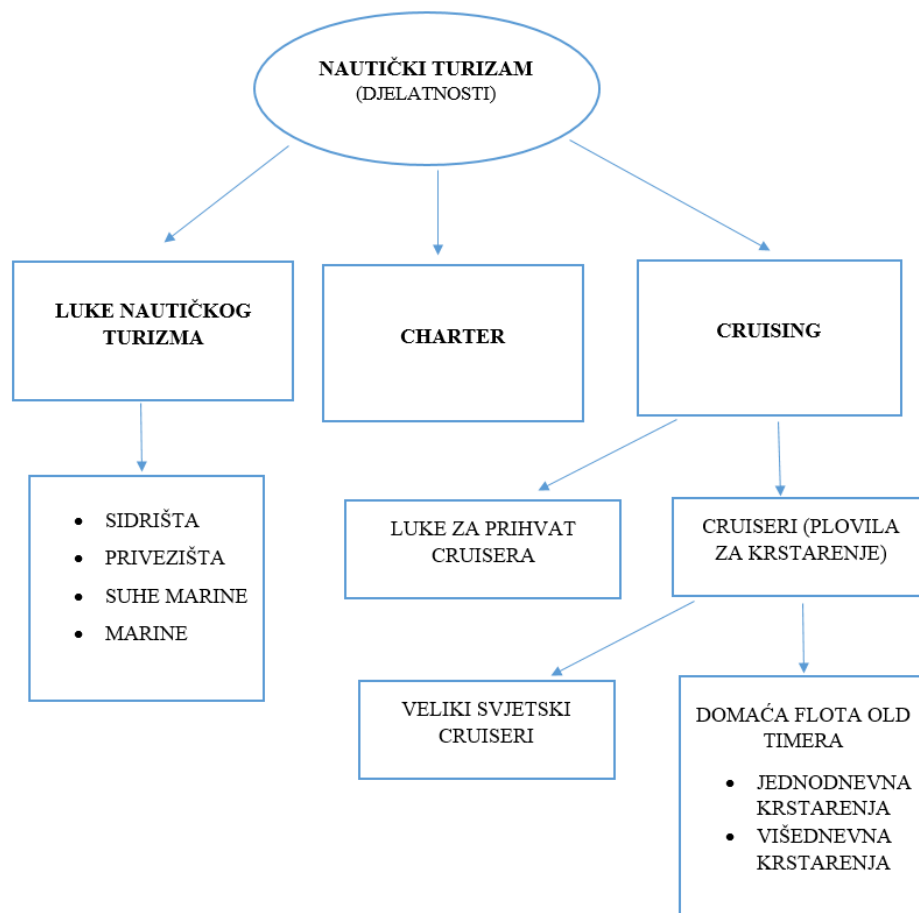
NAUTIČKI TURIZAM
(DJELATNOSTI)

LUKE NAUTIČKOG TURIZMA

CHARTER

CRUISING

- SIDRIŠTA
- PRIVEZIŠTA
- SUHE MARINE
- MARINE

LUKE ZA PRIHVAT CRUISERA

CRUISERI (PLOVILA ZA KRSTARENJE)

VELIKI SVJETSKI CRUISERI

DOMAĆA FLOTA OLD TIMERA
- JEDNODNEVNA KRSTARENJA
- VIŠEDNEVNA KRSTARENJA